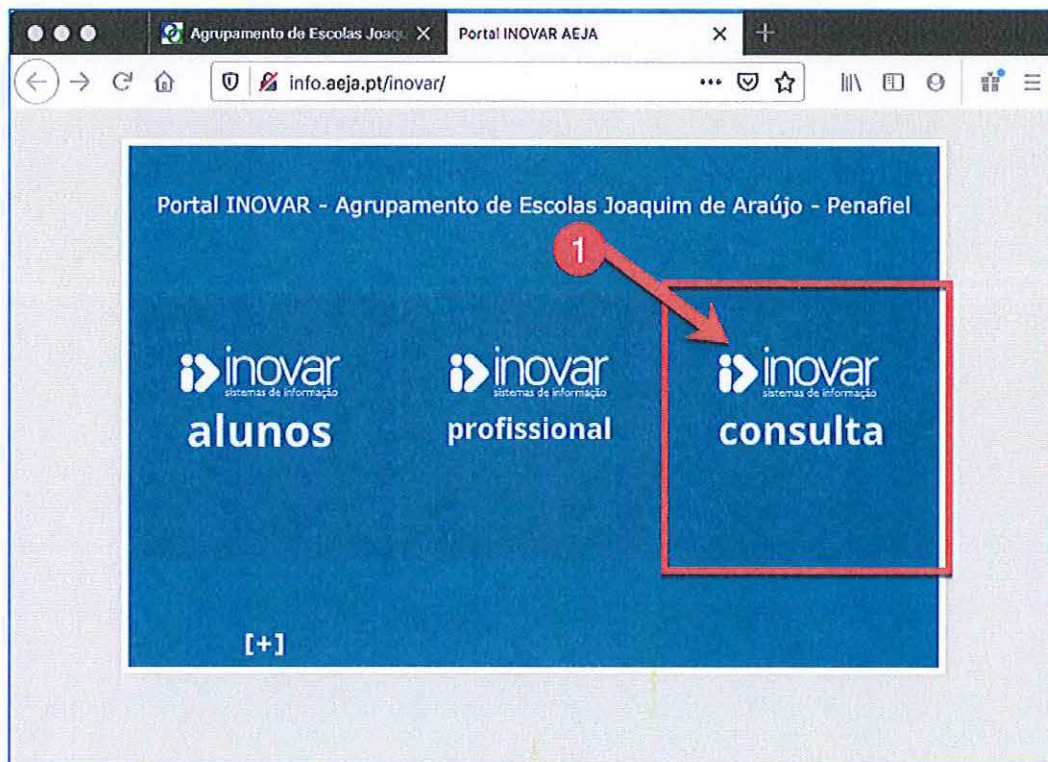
Agrupamento de Escolas Joaqu
Portal INOVAR AEJA
info.aeja.pt/inovar/

Portal INOVAR - Agrupamento de Escolas Joaquim de Araújo - Penafiel

1

inovar
sistemas de informação
alunos

inovar
sistemas de informação
profissional

inovar
sistemas de informação
consulta

[+]